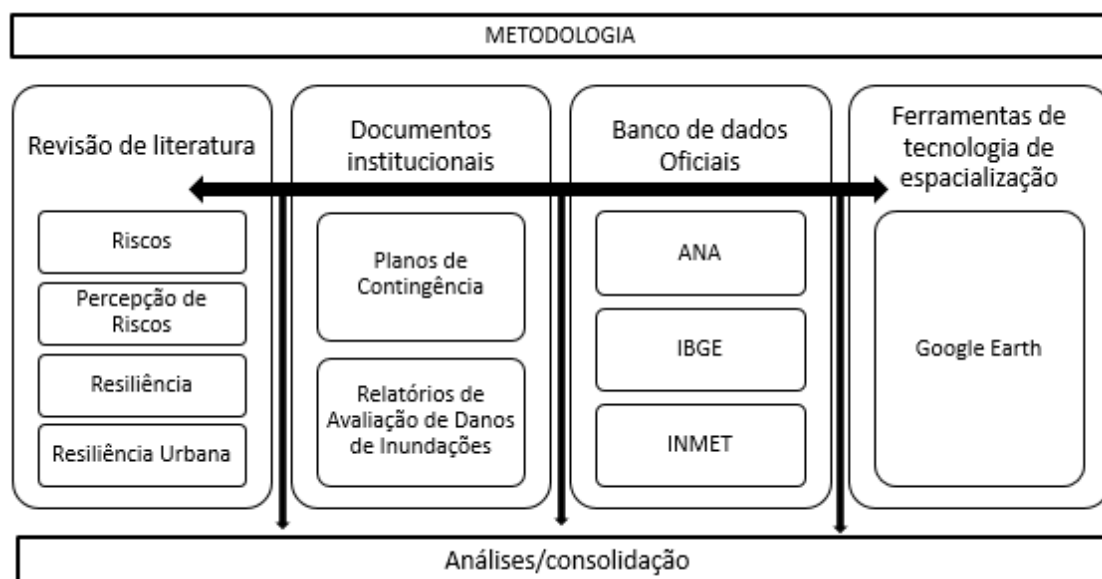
METODOLOGIA

Revisão de literatura

Riscos

Percepção de Riscos

Resiliência

Resiliência Urbana

Documentos institucionais

Planos de Contingência

Relatórios de Avaliação de Danos de Inundações

Banco de dados Oficiais

ANA

IBGE

INMET

Ferramentas de tecnologia de espacialização

Google Earth

Análises/consolidação